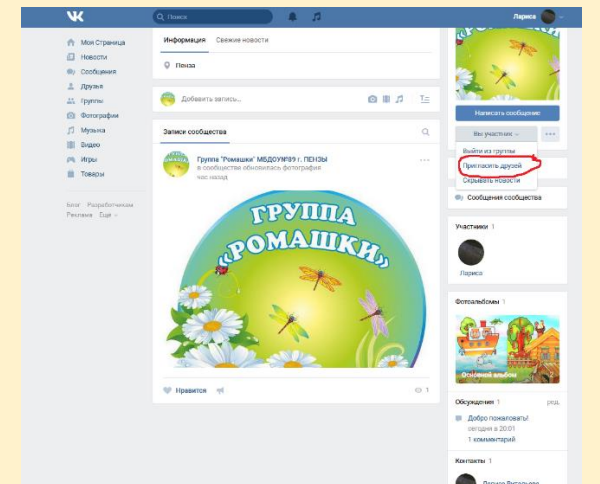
VK
Поиск
Лариса

Моя Страница
Новости
Сообщения
Друзья
Группы
Фотографии
Музыка
Видео
Игры
Товары

Блог Разработчикам
Реклама Ещё

Информация Свежие новости
Пенза

Добавить запись...

Записи сообщества

Группа "Ромашки" МБДОУ№89 г. ПЕНЗЫ
в сообществе обновилась фотография
час назад

ГРУППА «РОМАШКИ»

Нравится
1

Написать сообщение
Вы участник
Выйти из группы
Пригласить друзей
Скрывать новости
Сообщения сообщества

Участники 1
Лариса

Фотоальбомы 1
Основной альбом

Обсуждения 1 ред.
Добро пожаловать!
сегодня в 20:01
1 комментарий

Контакты 1